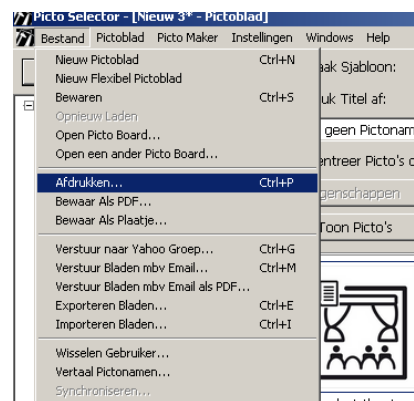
Picto Selector - [Nieuw 3* - Pictoblad]

Bestand Pictoblad Picto Maker Instellingen Windows Help

Nieuw Pictoblad Ctrl+N
Nieuw Flexibel Pictoblad
Bewaren Ctrl+S
Opnieuw Laden
Open Picto Board...
Open een ander Picto Board...

Afdrukken... Ctrl+P
Bewaar Als PDF...
Bewaar Als Plaatje...

Verstuur naar Yahoo Groep... Ctrl+G
Verstuur Bladen mbv Email... Ctrl+M
Verstuur Bladen mbv Email als PDF...
Exporteren Bladen... Ctrl+E
Importeren Bladen... Ctrl+I

Wisselen Gebruiker...
Vertaal Pictonamen...
Synchroniseren...

aak Sjabloon:
uk Titel af:
geen Pictonam
entreer Picto's c
genschappen
Toon Picto's